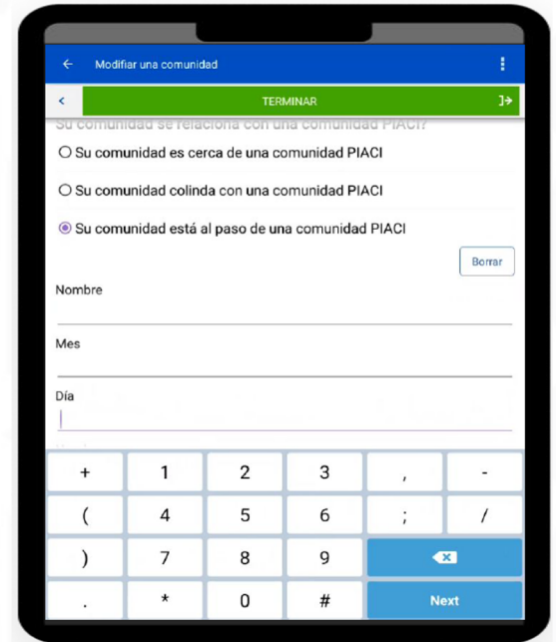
Modificar una comunidad

TERMINAR

Su comunidad se relaciona con una comunidad PIACI?

Su comunidad es cerca de una comunidad PIACI

Su comunidad colinda con una comunidad PIACI

Su comunidad está al paso de una comunidad PIACI

Borrar

Nombre

Mes

Día

| + | 1 | 2 | 3 | , | - |
|---|---|---|---|---|---|
| ( | 4 | 5 | 6 | ; | / |
| ) | 7 | 8 | 9 | | |
| . | * | 0 | # | Next | |